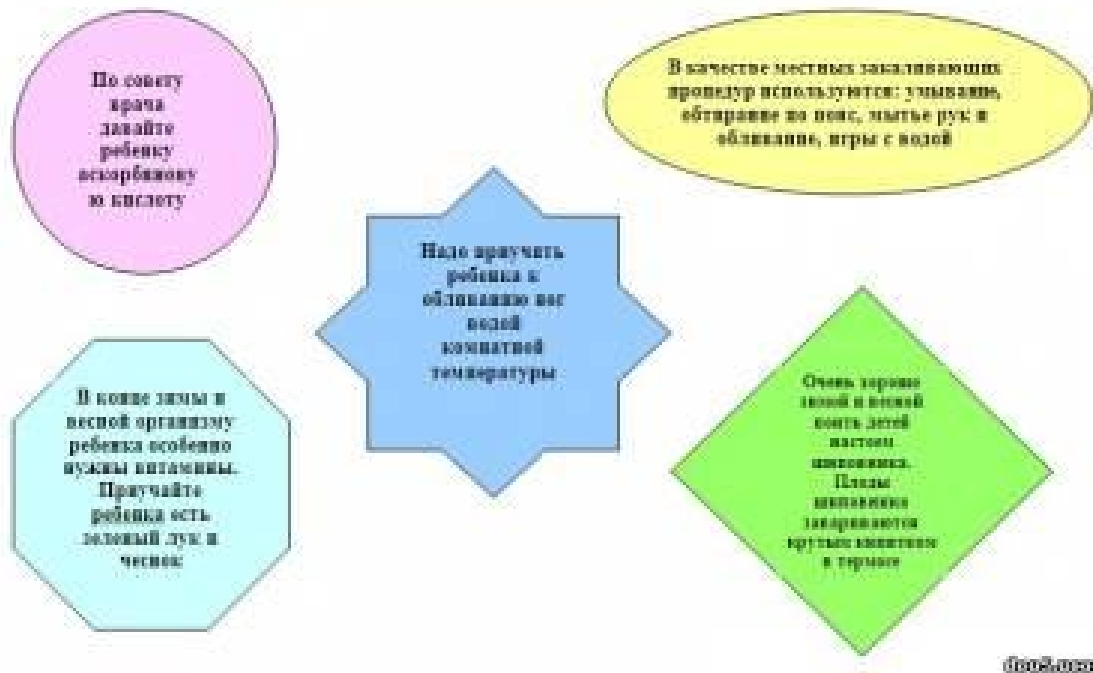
По совету врача давайте ребенку аскорбиновую кислоту

В качестве местных закаливающих процедур используются: умывание, обтирание по пояс, мытье рук и обливание, игры с водой

Надо приучать ребенка к обливанию всего водой комнатной температуры

В конце зимы и весной организму ребенка особенно нужны витамины. Приучайте ребенка есть зеленый лук и чеснок

Очень хорошо зимой и весной поить детей настоем шиповника. Плоды шиповника заваривают крутым кипятком в термосе

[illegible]